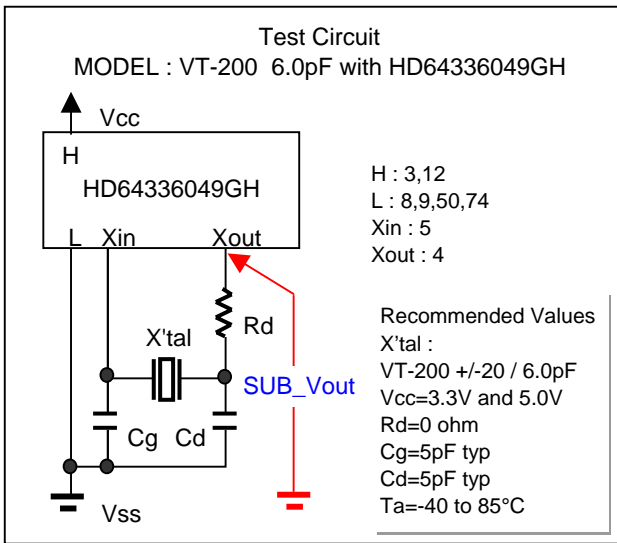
Test Circuit
MODEL : VT-200 6.0pF with HD64336049GH

Vcc
H
HD64336049GH
L Xin Xout

H : 3,12
L : 8,9,50,74
Xin : 5
Xout : 4

Rd
X'tal
SUB_Vout
Cg Cd
Vss

Recommended Values
X'tal :
VT-200 +/-20 / 6.0pF
Vcc=3.3V and 5.0V
Rd=0 ohm
Cg=5pF typ
Cd=5pF typ
Ta=-40 to 85°C